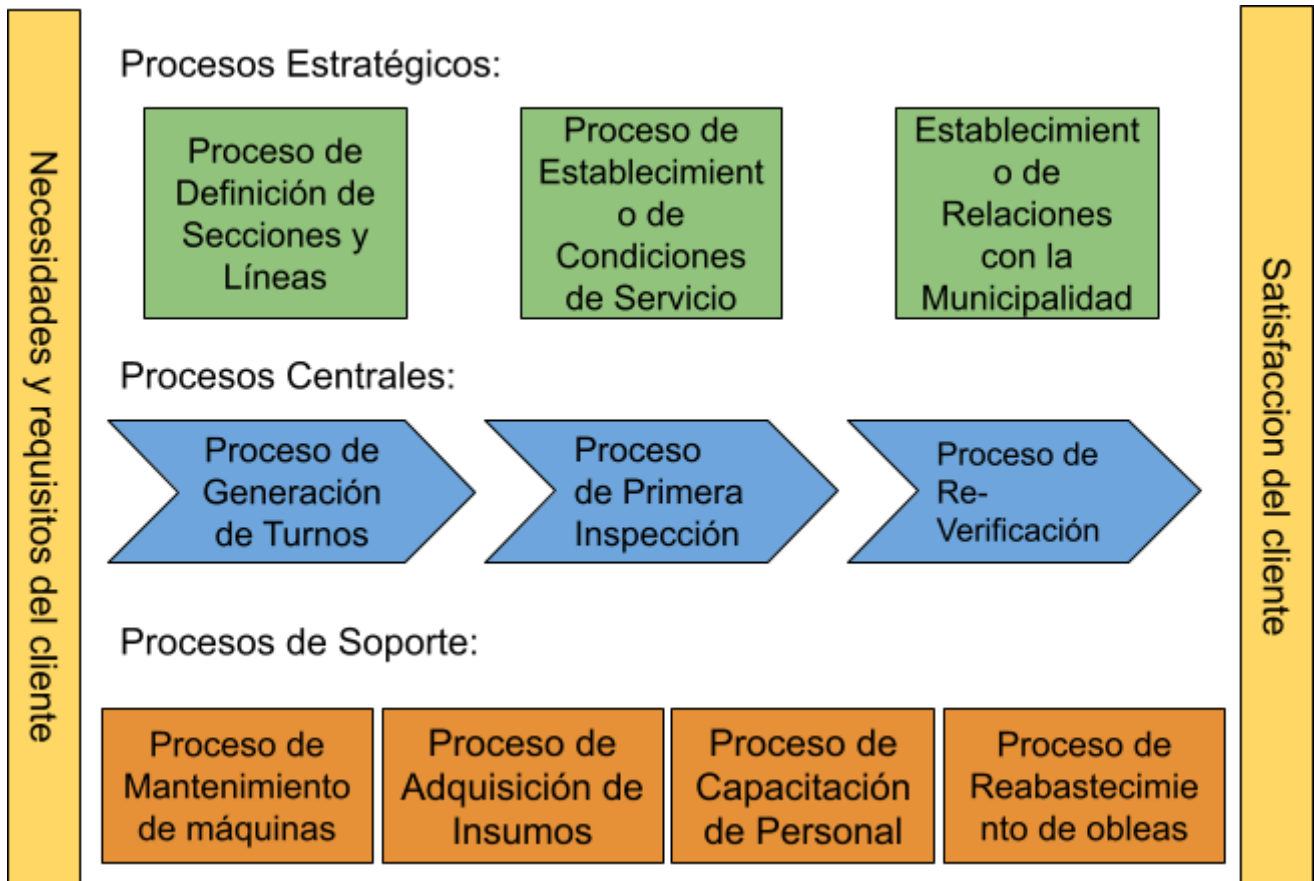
Necesidades y requisitos del cliente

Procesos Estratégicos:

Proceso de Definición de Secciones y Líneas

Proceso de Establecimiento de Condiciones de Servicio

Establecimiento de Relaciones con la Municipalidad

Procesos Centrales:

Proceso de Generación de Turnos

Proceso de Primera Inspección

Proceso de Re-Verificación

Procesos de Soporte:

Proceso de Mantenimiento de máquinas

Proceso de Adquisición de Insumos

Proceso de Capacitación de Personal

Proceso de Reabastecimiento de obleas

Satisfaccion del cliente